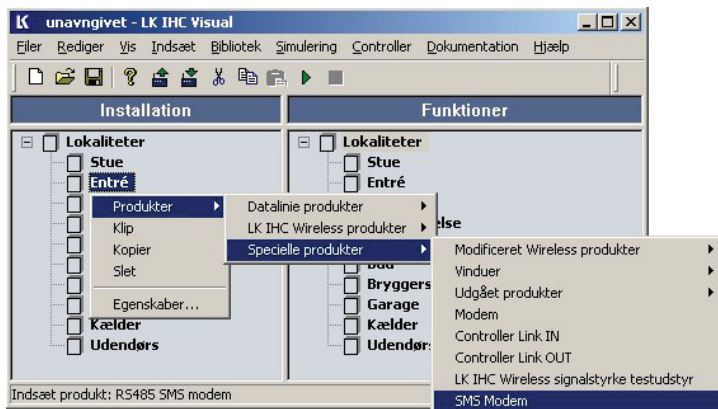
unavngivet - LK IHC Visual

Filer Rediger Vis Indsæt Bibliotek Simulering Controller Dokumentation Hjælp

Installation

Funktioner

Lokaliteter
Stue
Entré
Kælder
Udendørs

Produkter
Klip
Kopier
Slet
Egenskaber...

Datalinie produkter
LK IHC Wireless produkter
Specielle produkter

Lokaliteter
Stue
Entré
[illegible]else
Bad
Bryggers
Garage
Kælder
Udendørs

Modificeret Wireless produkter
Vinduer
Udgået produkter
Modem
Controller Link IN
Controller Link OUT
LK IHC Wireless signalstyrke testudstyr
SMS Modem

Indsæt produkt: RS485 SMS modem